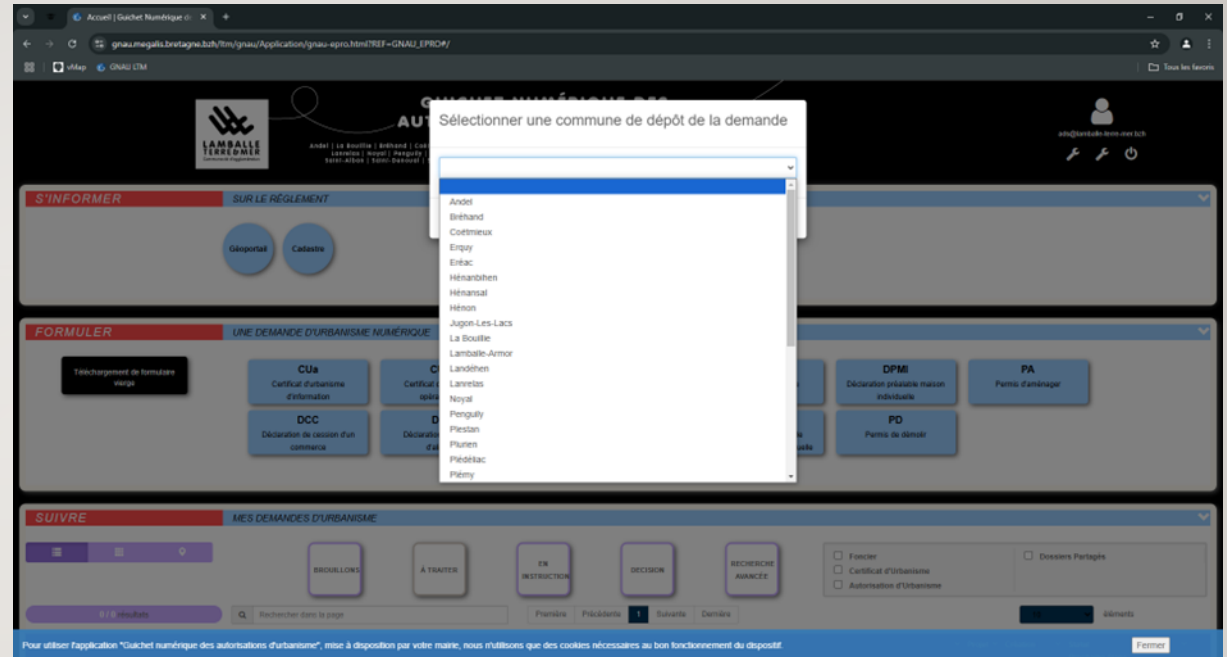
Accueil | Guichet Numérique d ×

gnau.megalis.bretagne.bzh/ltm/gnau/Application/gnau-epro.html?REF=GNAU_EPRO#/

vMap GNAU LTM

Tous les favoris

LAMBALLE TERRE & MER

GUICHET NUMÉRIQUE DES AUT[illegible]

Andel | La Bouillie | Bréhand | Coë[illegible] Lanrelas | Noyal | Penguily | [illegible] Saint-Alban | Saint-Denoual | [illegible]

ads@lamballe-terre-mer.bzh

S'INFORMER SUR LE RÉGLEMENT

Géoportail Cadastre

FORMULER UNE DEMANDE D'URBANISME NUMÉRIQUE

Téléchargement de formulaire vierge

CUa Certificat d'urbanisme d'information

C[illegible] Certificat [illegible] opéra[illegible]

DPMI Déclaration préalable maison individuelle

PA Permis d'aménager

DCC Déclaration de cession d'un commerce

D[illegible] Déclaration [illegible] d'a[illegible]

PD Permis de démolir

Sélectionner une commune de dépôt de la demande

Andel
Bréhand
Coëtmieux
Erquy
Eréac
Hénanbihen
Hénansal
Hénon
Jugon-Les-Lacs
La Bouillie
Lamballe-Armor
Landéhen
Lanrelas
Noyal
Penguily
Plestan
Plurien
Plédéliac
Plémy

SUIVRE MES DEMANDES D'URBANISME

BROUILLONS

À TRAITER

EN INSTRUCTION

DÉCISION

RECHERCHE AVANCÉE

Foncier
Certificat d'Urbanisme
Autorisation d'Urbanisme

Dossiers Partagés

0 / 0 résultats

Rechercher dans la page

Première Précédente 1 Suivante Dernière

éléments

Pour utiliser l'application "Guichet numérique des autorisations d'urbanisme", mise à disposition par votre mairie, nous n'utilisons que des cookies nécessaires au bon fonctionnement du dispositif.

Fermer